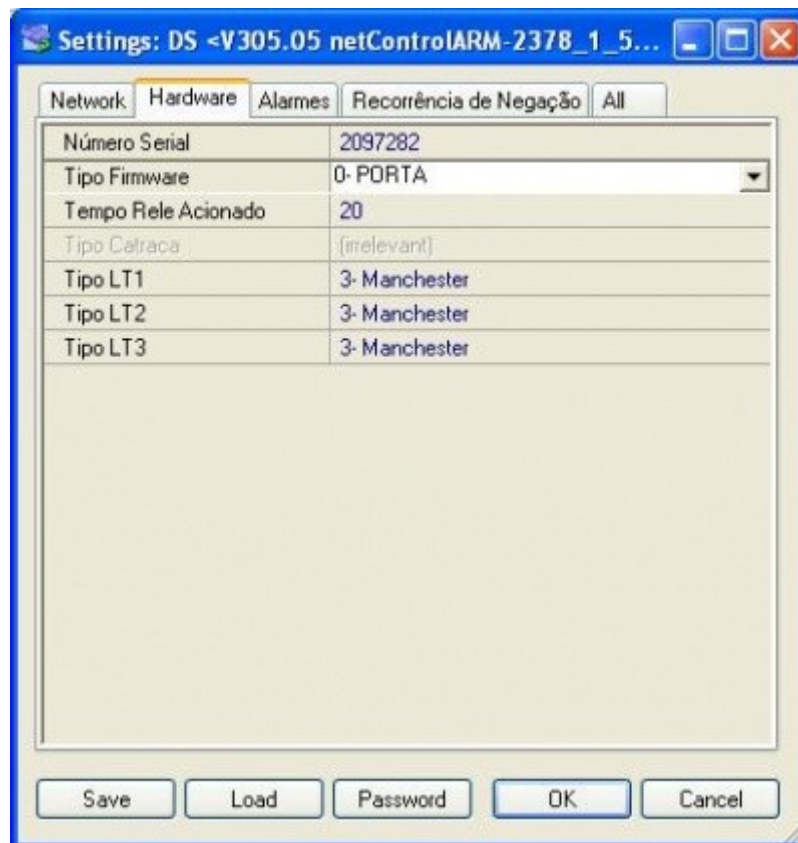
Settings: DS <V305.05 netControlARM-2378_1_5...

Network | Hardware | Alarmes | Recorrência de Negação | All

| Número Serial | 2097282 |
|---|---|
| Tipo Firmware | 0- PORTA |
| Tempo Rele Acionado | 20 |
| Tipo Catraca | [irrelevant] |
| Tipo LT1 | 3- Manchester |
| Tipo LT2 | 3- Manchester |
| Tipo LT3 | 3- Manchester |

Save | Load | Password | OK | Cancel